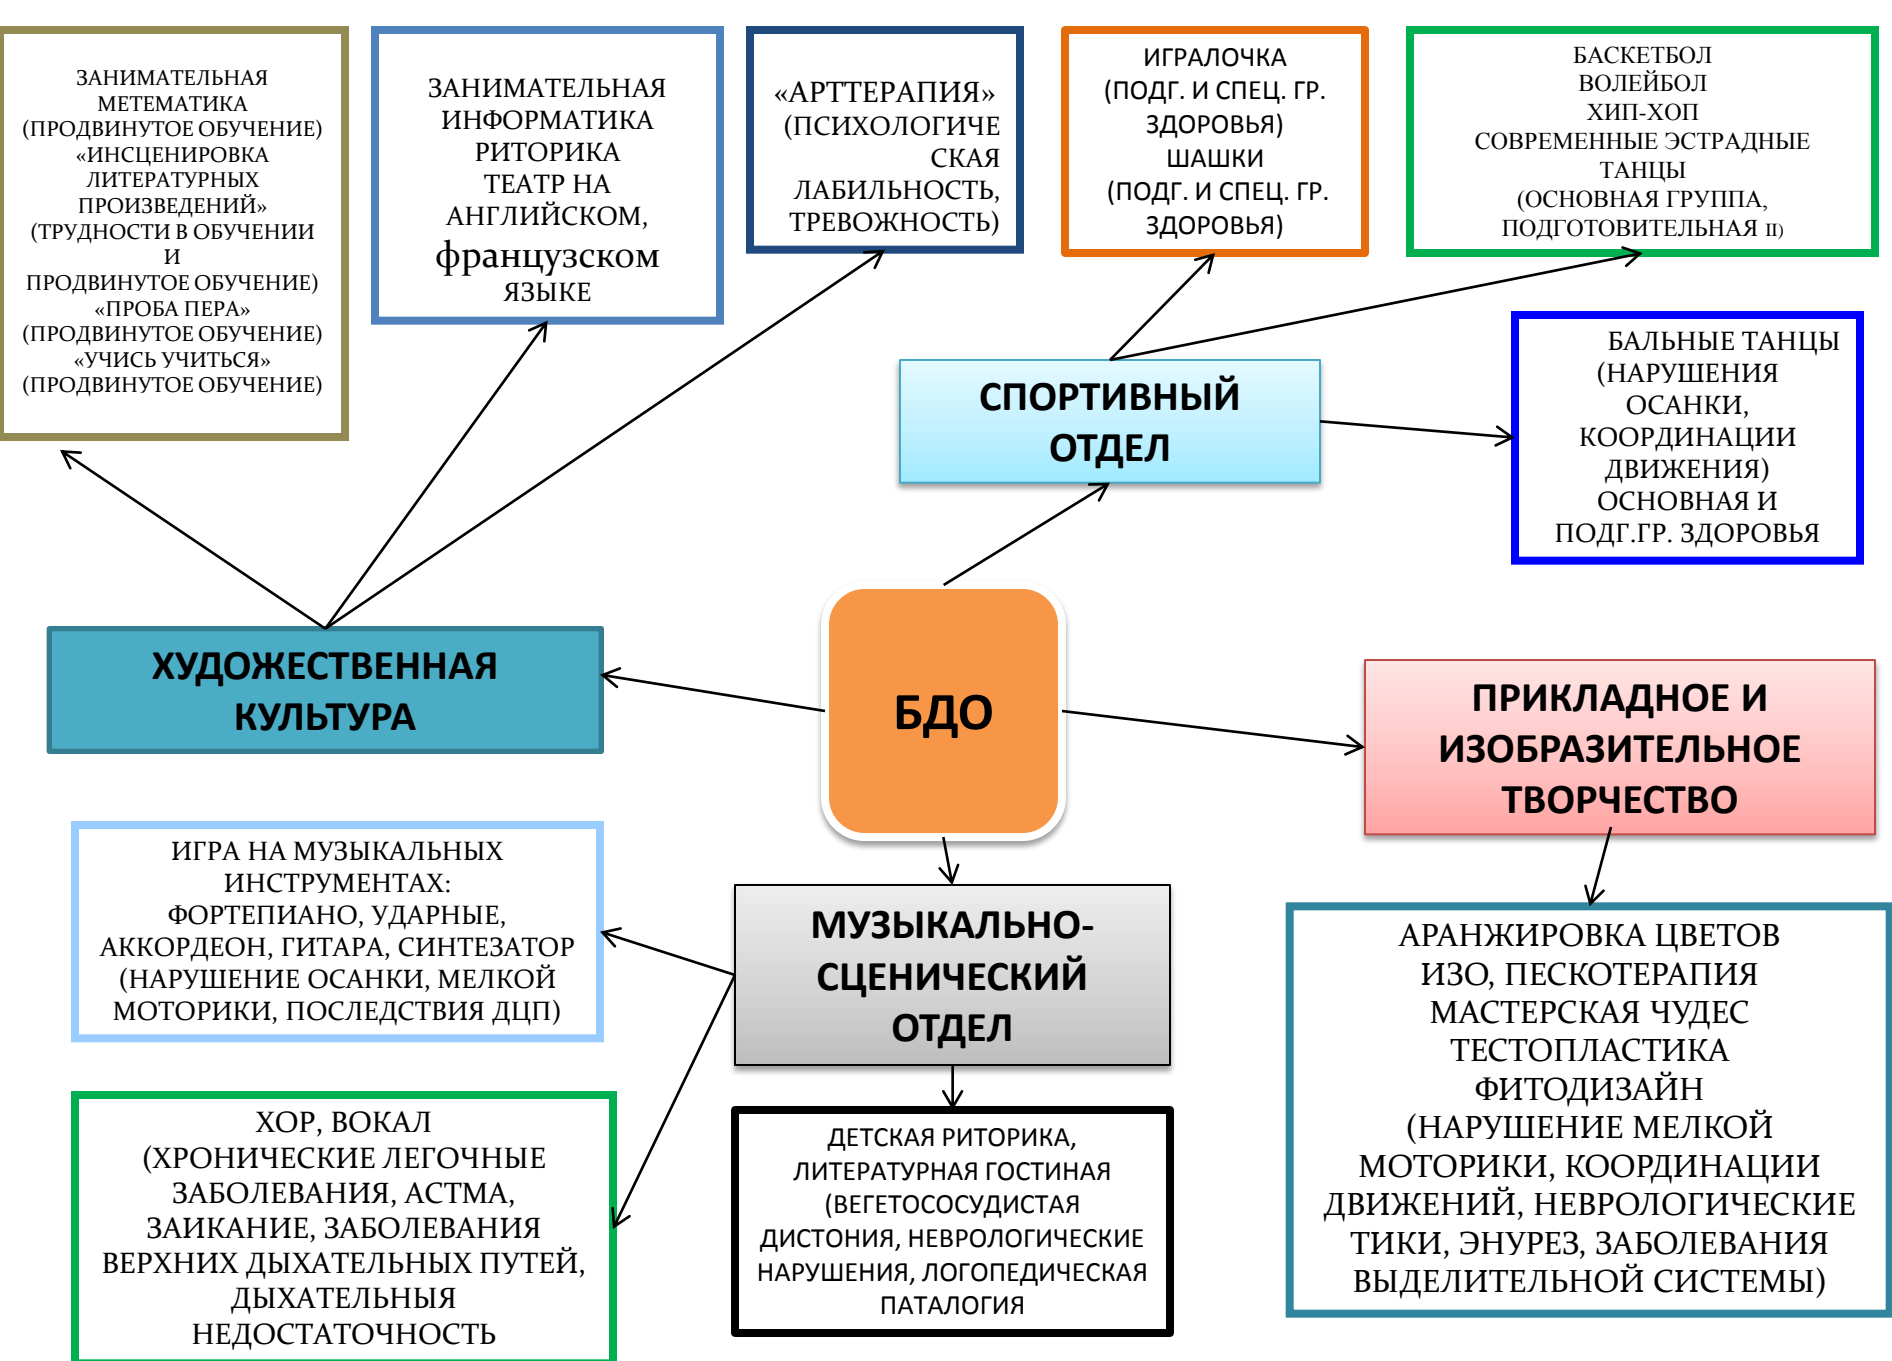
ЗАНИМАТЕЛЬНАЯ МЕТЕМАТИКА (ПРОДВИНУТОЕ ОБУЧЕНИЕ) «ИНСЦЕНИРОВКА ЛИТЕРАТУРНЫХ ПРОИЗВЕДЕНИЙ» (ТРУДНОСТИ В ОБУЧЕНИИ И ПРОДВИНУТОЕ ОБУЧЕНИЕ) «ПРОБА ПЕРА» (ПРОДВИНУТОЕ ОБУЧЕНИЕ) «УЧИСЬ УЧИТЬСЯ» (ПРОДВИНУТОЕ ОБУЧЕНИЕ)

ЗАНИМАТЕЛЬНАЯ ИНФОРМАТИКА РИТОРИКА ТЕАТР НА АНГЛИЙСКОМ, французском ЯЗЫКЕ

«АРТТЕРАПИЯ» (ПСИХОЛОГИЧЕСКАЯ ЛАБИЛЬНОСТЬ, ТРЕВОЖНОСТЬ)

ИГРАЛОЧКА (ПОДГ. И СПЕЦ. ГР. ЗДОРОВЬЯ) ШАШКИ (ПОДГ. И СПЕЦ. ГР. ЗДОРОВЬЯ)

БАСКЕТБОЛ ВОЛЕЙБОЛ ХИП-ХОП СОВРЕМЕННЫЕ ЭСТРАДНЫЕ ТАНЦЫ (ОСНОВНАЯ ГРУППА, ПОДГОТОВИТЕЛЬНАЯ II)

СПОРТИВНЫЙ ОТДЕЛ

БАЛЬНЫЕ ТАНЦЫ (НАРУШЕНИЯ ОСАНКИ, КООРДИНАЦИИ ДВИЖЕНИЯ) ОСНОВНАЯ И ПОДГ.ГР. ЗДОРОВЬЯ

ХУДОЖЕСТВЕННАЯ КУЛЬТУРА

БДО

ПРИКЛАДНОЕ И ИЗОБРАЗИТЕЛЬНОЕ ТВОРЧЕСТВО

ИГРА НА МУЗЫКАЛЬНЫХ ИНСТРУМЕНТАХ: ФОРТЕПИАНО, УДАРНЫЕ, АККОРДЕОН, ГИТАРА, СИНТЕЗАТОР (НАРУШЕНИЕ ОСАНКИ, МЕЛКОЙ МОТОРИКИ, ПОСЛЕДСТВИЯ ДЦП)

МУЗЫКАЛЬНО-СЦЕНИЧЕСКИЙ ОТДЕЛ

АРАНЖИРОВКА ЦВЕТОВ ИЗО, ПЕСКОТЕРАПИЯ МАСТЕРСКАЯ ЧУДЕС ТЕСТОПЛАСТИКА ФИТОДИЗАЙН (НАРУШЕНИЕ МЕЛКОЙ МОТОРИКИ, КООРДИНАЦИИ ДВИЖЕНИЙ, НЕВРОЛОГИЧЕСКИЕ ТИКИ, ЭНУРЕЗ, ЗАБОЛЕВАНИЯ ВЫДЕЛИТЕЛЬНОЙ СИСТЕМЫ)

ХОР, ВОКАЛ (ХРОНИЧЕСКИЕ ЛЕГОЧНЫЕ ЗАБОЛЕВАНИЯ, АСТМА, ЗАИКАНИЕ, ЗАБОЛЕВАНИЯ ВЕРХНИХ ДЫХАТЕЛЬНЫХ ПУТЕЙ, ДЫХАТЕЛЬНЫЯ НЕДОСТАТОЧНОСТЬ

ДЕТСКАЯ РИТОРИКА, ЛИТЕРАТУРНАЯ ГОСТИНАЯ (ВЕГЕТОСОСУДИСТАЯ ДИСТОНИЯ, НЕВРОЛОГИЧЕСКИЕ НАРУШЕНИЯ, ЛОГОПЕДИЧЕСКАЯ ПАТАЛОГИЯ